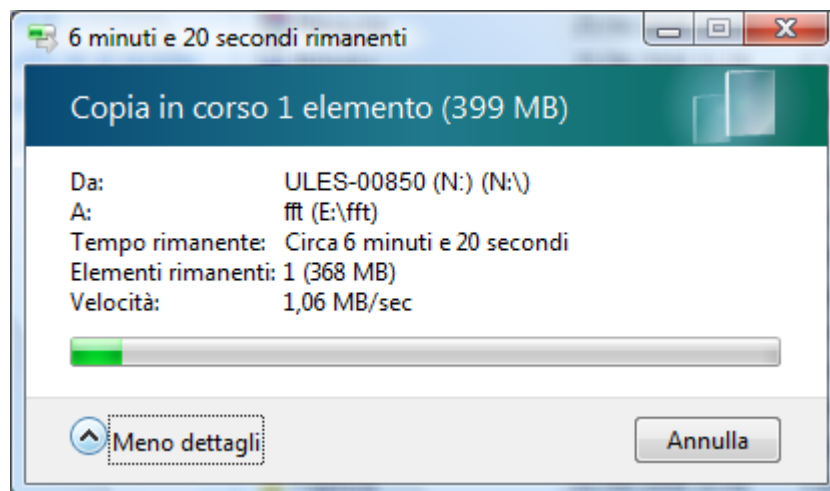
6 minuti e 20 secondi rimanenti

Copia in corso 1 elemento (399 MB)

| | |
|---|---|
| Da: | ULES-00850 (N:) (N:\) |
| A: | fft (E:\fft) |
| Tempo rimanente: | Circa 6 minuti e 20 secondi |
| Elementi rimanenti: | 1 (368 MB) |
| Velocità: | 1,06 MB/sec |

Meno dettagli

Annulla